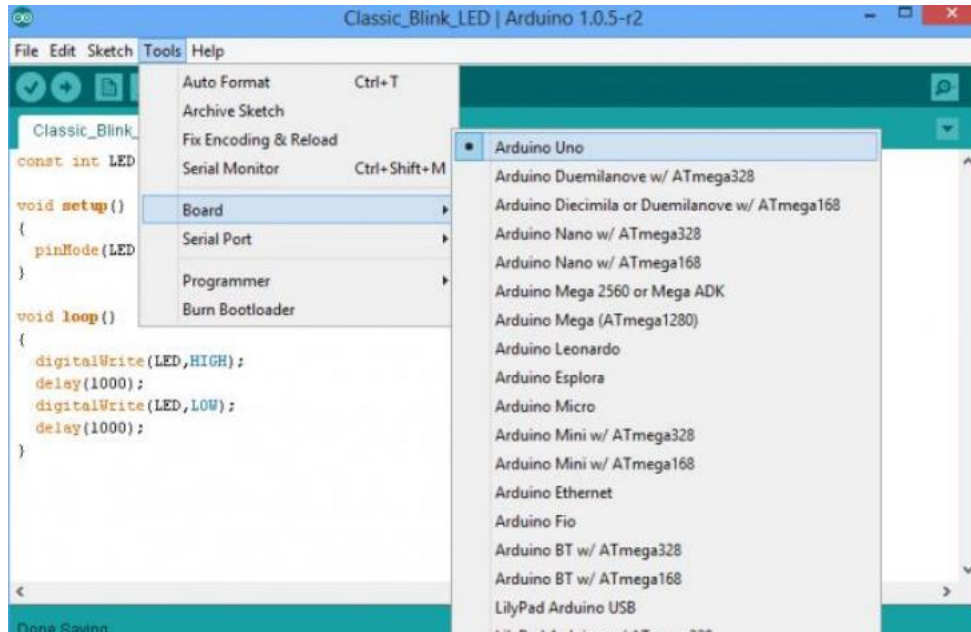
Classic_Blink_LED | Arduino 1.0.5-r2

File Edit Sketch Tools Help

Classic_Blink_

const int LED

void setup()
{
pinMode(LED
}

void loop()
{
digitalWrite(LED,HIGH);
delay(1000);
digitalWrite(LED,LOW);
delay(1000);
}

Auto Format Ctrl+T
Archive Sketch
Fix Encoding & Reload
Serial Monitor Ctrl+Shift+M
Board
Serial Port
Programmer
Burn Bootloader

• Arduino Uno
Arduino Duemilanove w/ ATmega328
Arduino Diecimila or Duemilanove w/ ATmega168
Arduino Nano w/ ATmega328
Arduino Nano w/ ATmega168
Arduino Mega 2560 or Mega ADK
Arduino Mega (ATmega1280)
Arduino Leonardo
Arduino Esplora
Arduino Micro
Arduino Mini w/ ATmega328
Arduino Mini w/ ATmega168
Arduino Ethernet
Arduino Fio
Arduino BT w/ ATmega328
Arduino BT w/ ATmega168
LilyPad Arduino USB
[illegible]

Done Saving.